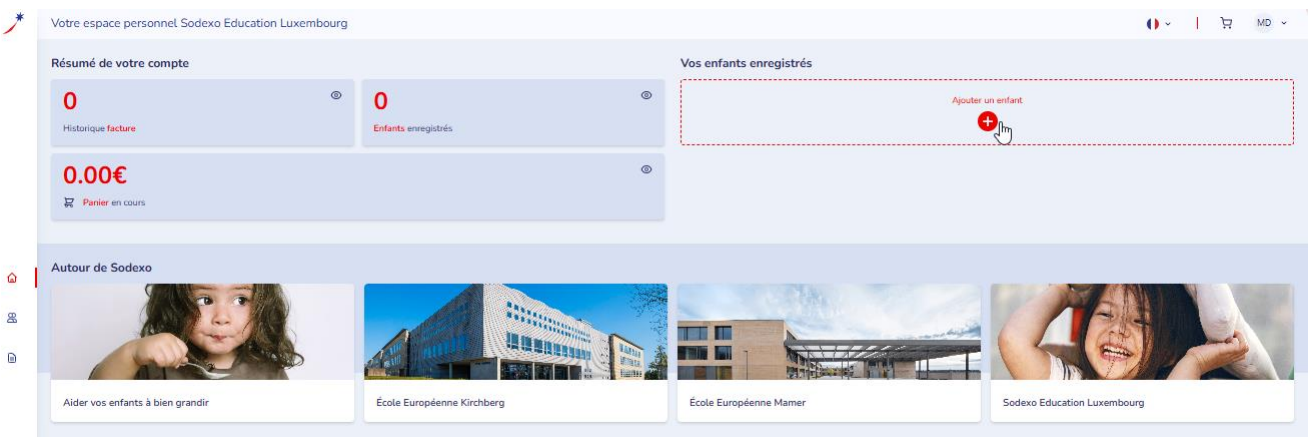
Votre espace personnel Sodexo Education Luxembourg

MD

Résumé de votre compte

0
Historique facture

0
Enfants enregistrés

0.00€
Panier en cours

Vos enfants enregistrés

Ajouter un enfant

Autour de Sodexo

Aider vos enfants à bien grandir

École Européenne Kirchberg

École Européenne Mamer

Sodexo Education Luxembourg